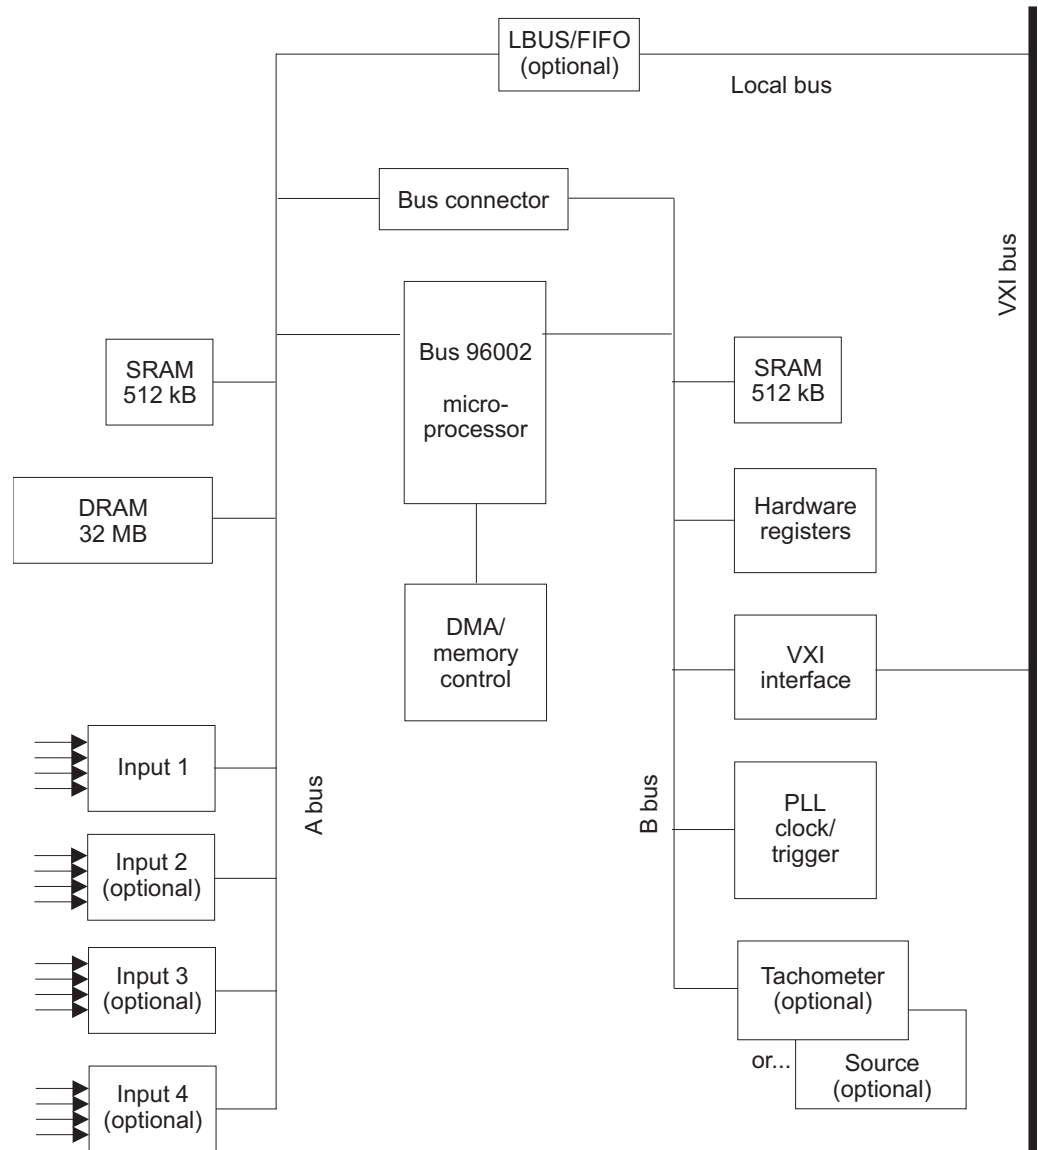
LBUS/FIFO
(optional)

Local bus

Bus connector

VXI bus

Bus 96002

microprocessor

SRAM
512 kB

SRAM
512 kB

DRAM
32 MB

Hardware
registers

DMA/
memory
control

VXI
interface

Input 1

A bus

B bus

PLL
clock/
trigger

Input 2
(optional)

Input 3
(optional)

Tachometer
(optional)

or...

Source
(optional)

Input 4
(optional)